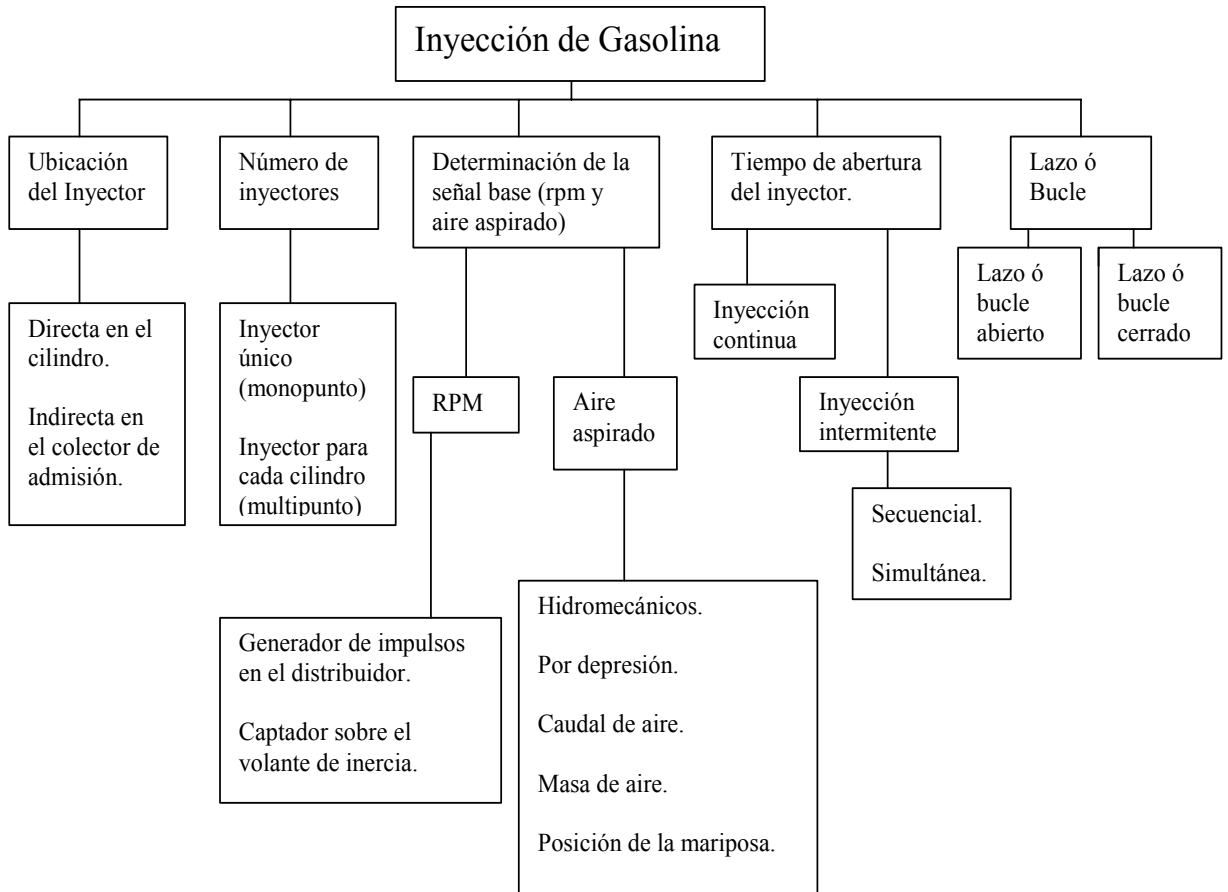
Inyección de Gasolina

Ubicación del Inyector

Directa en el cilindro.

Indirecta en el colector de admisión.

Número de inyectores

Inyector único (monopunto)

Inyector para cada cilindro (multipunto)

Determinación de la señal base (rpm y aire aspirado)

RPM

Generador de impulsos en el distribuidor.

Captador sobre el volante de inercia.

Aire aspirado

Hidromecánicos.

Por depresión.

Caudal de aire.

Masa de aire.

Posición de la mariposa.

Tiempo de abertura del inyector.

Inyección continua

Inyección intermitente

Secuencial.

Simultánea.

Lazo ó Bucle

Lazo ó bucle abierto

Lazo ó bucle cerrado